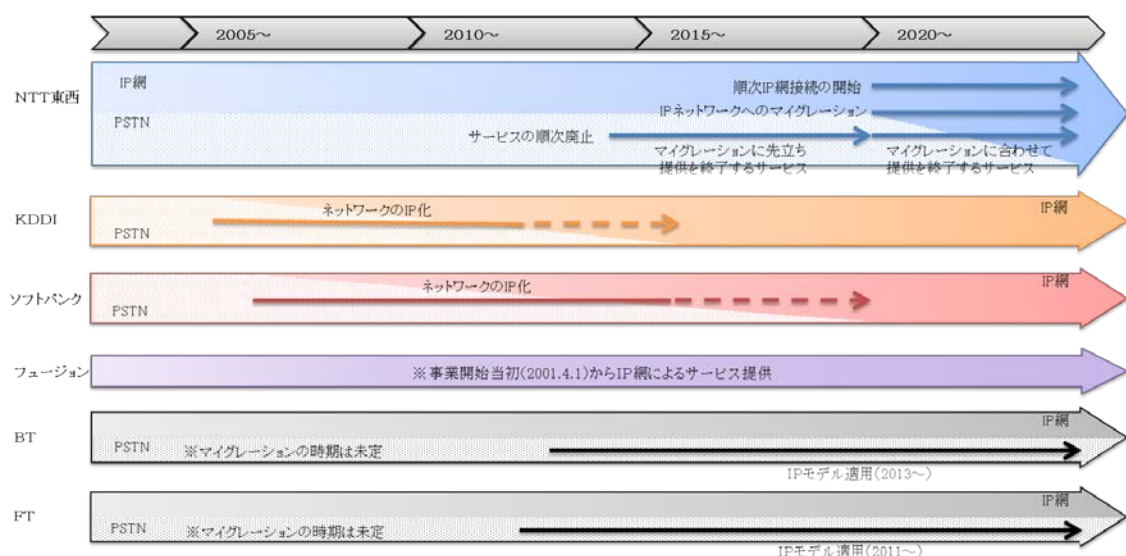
2005～

2010～

2015～

2020～

NTT東西

IP網

PSTN

順次IP網接続の開始

IPネットワークへのマイグレーション

サービスの順次廃止

マイグレーションに先立ち提供を終了するサービス

マイグレーションに合わせて提供を終了するサービス

KDDI

ネットワークのIP化

IP網

PSTN

ソフトバンク

ネットワークのIP化

IP網

PSTN

フュージョン

※事業開始当初(2001.4.1)からIP網によるサービス提供

BT

IP網

PSTN

※マイグレーションの時期は未定

IPモデル適用(2013～)

FT

IP網

PSTN

※マイグレーションの時期は未定

IPモデル適用(2011～)